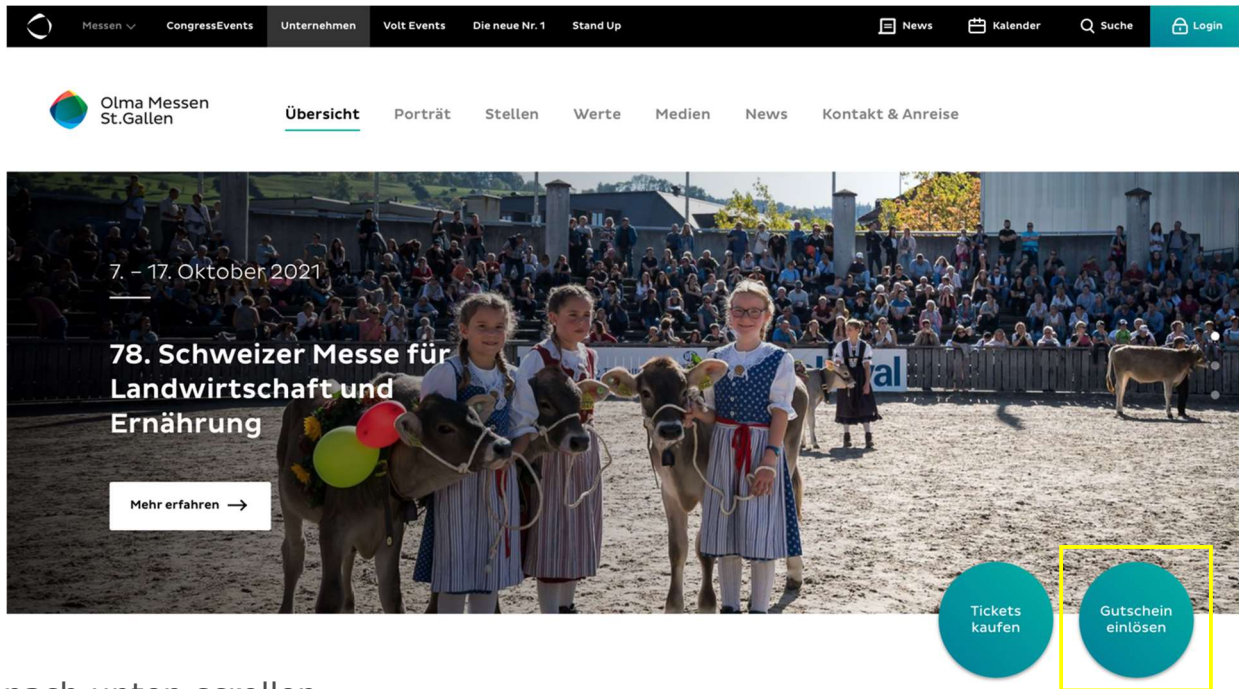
Messen CongressEvents Unternehmen Volt Events Die neue Nr. 1 Stand Up News Kalender Suche Login

Olma Messen St.Gallen

Übersicht Porträt Stellen Werte Medien News Kontakt & Anreise

7. – 17. Oktober 2021

78. Schweizer Messe für Landwirtschaft und Ernährung

Mehr erfahren →

Tickets kaufen

Gutschein einlösen

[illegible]